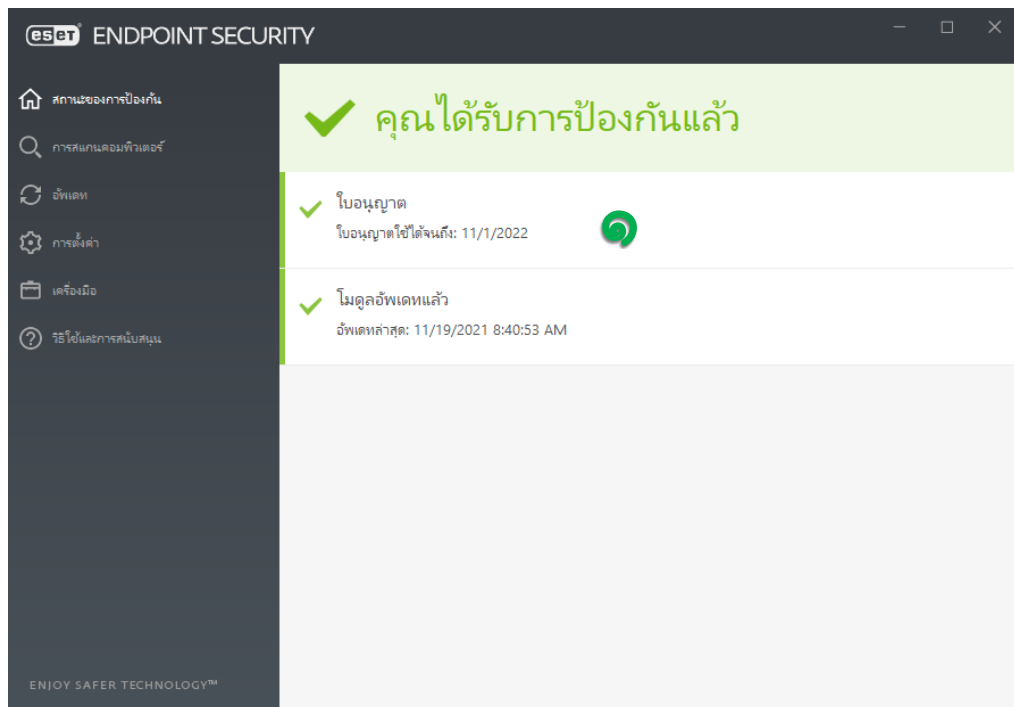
eset ENDPOINT SECURITY

สถานะของการป้องกัน
การสแกนคอมพิวเตอร์
อัพเดท
การตั้งค่า
เครื่องมือ
วิธีใช้และการสนับสนุน

ENJOY SAFER TECHNOLOGY™

คุณได้รับการป้องกันแล้ว

ใบอนุญาต
ใบอนุญาตใช้ได้จนถึง: 11/1/2022

โมดูลอัพเดทแล้ว
อัพเดทล่าสุด: 11/19/2021 8:40:53 AM